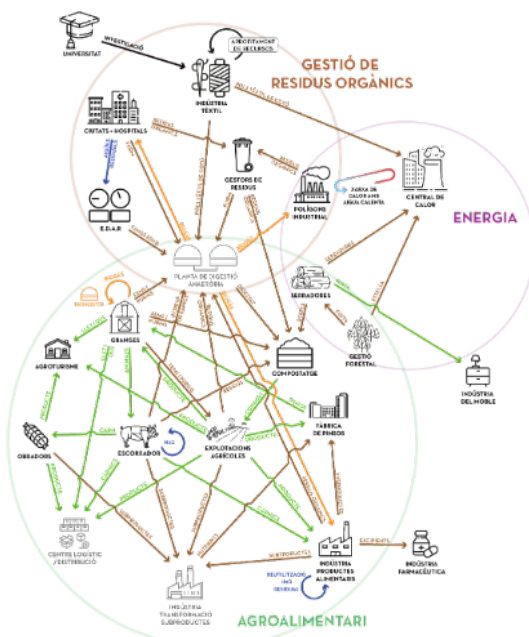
UNIVERSITAT

INVESTIGACIÓ

APROFITAMENT DE RECURSOS

GESTIÓ DE RESIDUS ORGÀNICS

INDÚSTRIA TÈXTIL

CIUTATS + HOSPITALS

GESTORS DE RESIDUS

POLÍGONS INDUSTRIAL

XARXA DE CALOR AMB AIGUA CALENTA

CENTRAL DE CALOR

ENERGIA

E.D.A.R

PLANTA DE DIGESTIÓ ANAERÒBIA

BIOGÀS

SERRADORES

GESTIÓ FORESTAL

INDÚSTRIA DEL MOBLE

GRANGES

AGROTURISME

COMPOSTATGE

FÀBRICA DE PINSOS

ESCORXADOR

EXPLOTACIONS AGRÍCOLES

OBRADORS

CARN

PRODUCTES

CENTRE LOGÍSTIC / DISTRIBUCIÓ

INDÚSTRIA PRODUCTES ALIMENTARIS

EXCEDENTS

INDÚSTRIA FARMACÈUTICA

SUBPRODUCTES

REUTILITZACIÓ DELS RESIDUS

INDÚSTRIA TRANSFORMACIÓ SUBPRODUCTES

AGROALIMENTARI